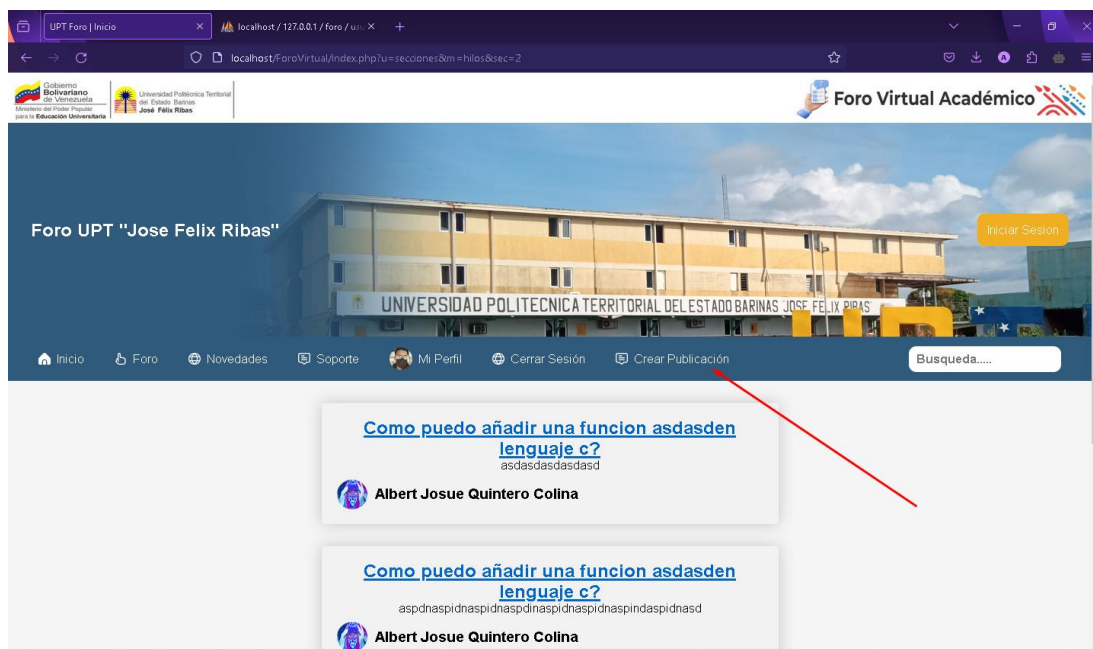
UPT Foro | Inicio
localhost / 127.0.0.1 / foro / us
localhost/ForoVirtual/index.php?u=secciones&m=hilos&sec=2

Gobierno Bolivariano de Venezuela
Ministerio del Poder Popular para la Educación Universitaria
Universidad Politécnica Territorial del Estado Barinas José Félix Ribas

Foro Virtual Académico

Foro UPT "Jose Felix Ribas"

UNIVERSIDAD POLITECNICA TERRITORIAL DEL ESTADO BARINAS JOSE FELIX RIBAS

Iniciar Sesion

Inicio
Foro
Novedades
Soporte
Mi Perfil
Cerrar Sesión
Crear Publicación
Busqueda.....

Como puedo añadir una funcion asdasden lenguaje c?
asdasdasdasdasd
Albert Josue Quintero Colina

Como puedo añadir una funcion asdasden lenguaje c?
aspdnaspidnaspidnaspdinaspidnaspidnaspindaspidnasd
Albert Josue Quintero Colina